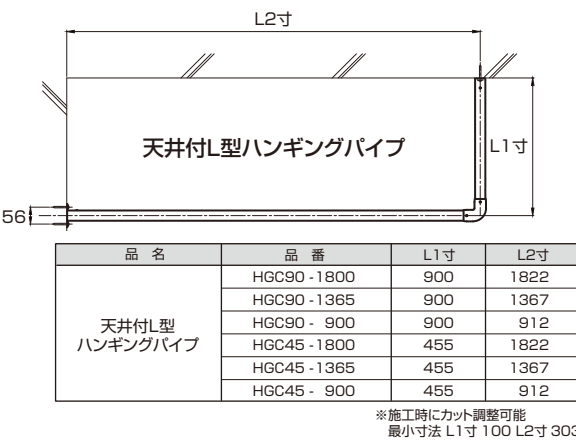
L2寸

天井付L型ハンギングパイプ

L1寸

56

| 品　名 | 品　番 | L1寸 | L2寸 |
|---|---|---|---|
| 天井付L型 ハンギングパイプ | HGC90 -1800 | 900 | 1822 |
| | HGC90 -1365 | 900 | 1367 |
| | HGC90 - 900 | 900 | 912 |
| | HGC45 -1800 | 455 | 1822 |
| | HGC45 -1365 | 455 | 1367 |
| | HGC45 - 900 | 455 | 912 |

※施工時にカット調整可能
最小寸法 L1寸 100 L2寸 303